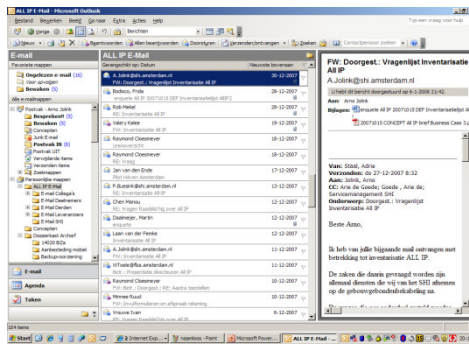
ALL IP E-Mail - Microsoft Outlook

Bestand Bewerken Beeld Ga naar Extra Acties Help

Typ een vraag voor hulp

Vorige Volgende Berichten

Nieuw Beantwoorden Allen beantwoorden Doorsturen Verzenden/ontvangen Zoeken Contactpersoon zoeken

E-mail

Favoriete mappen

Ongelezen e-mail (16)

Voor opvolgen

Bewaken (5)

Alle e-mailmappen

Postvak - Arno Jolink

Besproken! (5)

Bewaken (5)

Concepten

Junk E-mail

Postvak IN (6)

Postvak UIT

Verwijderde items

Verzonden items

Zoekmappen

Persoonlijke mappen

ALL IP (9)

E-mail Collega's

E-mail Deelnemers

E-mail Derden

E-mail Leveranciers

E-mail SHI

Concepten

Dossierkast Archief

14020 BiZa

Aanbesteding mobiel

Backupvoorziening

E-mail

Agenda

Taken

ALL IP E-Mail

Gerangschikt op: Datum Nieuwste bovenaan

A.Jolink@shi.amsterdam.nl 30-12-2007
FW: Doorgest.: Vragenlijst Inventarisatie All IP

Bodisco, Frida 28-12-2007
RE: enquete All IP 20071018 DEF Inventarisatielijst

Rob Mebel 28-12-2007
RE: Inventarisatie All IP

Valery Keles 21-12-2007
RE: Inventarisatie All IP

Raymond Ebesmeyer 18-12-2007
Uitnodiging

Raymond Ebesmeyer 18-12-2007
RE: Vraag

Jan van den Ende 17-12-2007
Ritel Nieuw aanbesteden

P.Buspin@shi.amsterdam.nl 13-12-2007
RE: Inventarisatie All IP

Chen Manuu 12-12-2007
RE: Vragen Raadpleging over All IP

Daalmeijer, Martin 12-12-2007
enquete

Laan van der Femke 12-12-2007
Inventarisatie All IP

A.Jolink@shi.amsterdam.nl 11-12-2007
RE: Inventarisatie All IP

W.Foeke@lba.amsterdam.nl 11-12-2007
Betr.: Presentatie directeuren All IP

Raymond Ebesmeyer 10-12-2007
RE: Vragen KB@ Aanleg bestellen

Minnee Ruud 10-12-2007
RE: Invulformulieren en afspraak rekening

Vrouwe Evan 6-12-2007
RE: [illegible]

FW: Doorgest.: Vragenlijst Inventarisatie All IP

A.Jolink@shi.amsterdam.nl

U hebt dit bericht doorgestuurd op 6-1-2008 21:42.

Aan: Arno Jolink

Bijlagen: enquete All IP 20071018 DEF Inventarisatielijst

20071015 CONCEPT All IP brief Business Case 3.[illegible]

Van: Staal, Adrie
Verzonden: do 27-12-2007 8:32
Aan: Jolink, Arno
CC: Arie de Goede; Goede, Arie de; Servicemanagement SHI
Onderwerp: Doorgest.: Vragenlijst Inventarisatie All IP

Beste Arno,

Ik heb van jullie bijgaande mail ontvangen met betrekking tot inventarisatie ALL IP.

De zaken die daarin gevraagd worden zijn allemaal diensten die wij van het SHI afnemen op de gebouwen/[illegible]

324 items

Start | 2 Internet Exp... | naamloos - Paint | Microsoft Power... | ALL IP E-Mail -... | NL